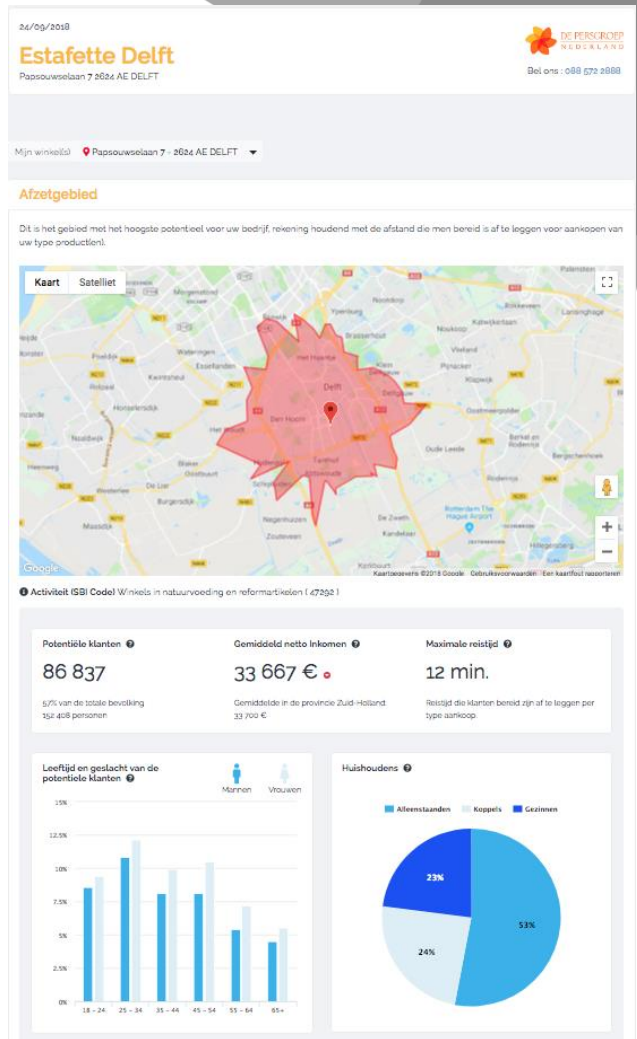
24/09/2018

Estafette Delft

Papsouwselaan 7 2624 AE DELFT

DE PERSGROEP NEDERLAND

Bel ons : 088 572 2888

Mijn winkel(s) Papsouwselaan 7 - 2624 AE DELFT

Afzetgebied

Dit is het gebied met het hoogste potentieel voor uw bedrijf, rekening houdend met de afstand die men bereid is af te leggen voor aankopen van uw type producten).

Kaart Satelliet

Delft Den Hoorn Tanthof Rijswijk Ypenburg Nootdorp Pijnacker Delfgauw Schipluiden Den Hoorn Wateringen Naaldwijk Honselersdijk Kwintsheul De Lier Maasdijk Maasland Midden-Delfland Vlaardingen Schiedam Berkel en Rodenrijs Rotterdam The Hague Airport Oude Leede Zoetermeer Bleiswijk Den Haag Voorburg Leidschendam Monster Poeldijk 's-Gravenzande Hoek van Holland De Zweth Kandelaar Oostmeerpolder Bergschenhoek Lansingerland

Google Kaartgegevens ©2018 Google Gebruiksvoorwaarden Een kaartfout rapporteren

Activiteit (SBI Code) Winkels in natuurvoeding en reformartikelen ( 47292 )

Potentiële klanten
86 837
57% van de totale bevolking
152 408 personen

Gemiddeld netto Inkomen
33 667 €
Gemiddelde in de provincie Zuid-Holland:
33 700 €

Maximale reistijd
12 min.
Reistijd die klanten bereid zijn af te leggen per type aankoop.

Leeftijd en geslacht van de potentiele klanten
Mannen Vrouwen
15% 12.5% 10% 7.5% 5% 2.5% 0%
18 - 24 25 - 34 35 - 44 45 - 54 55 - 64 65+

Huishoudens
Alleenstaanden Koppels Gezinnen
23% 24% 53%